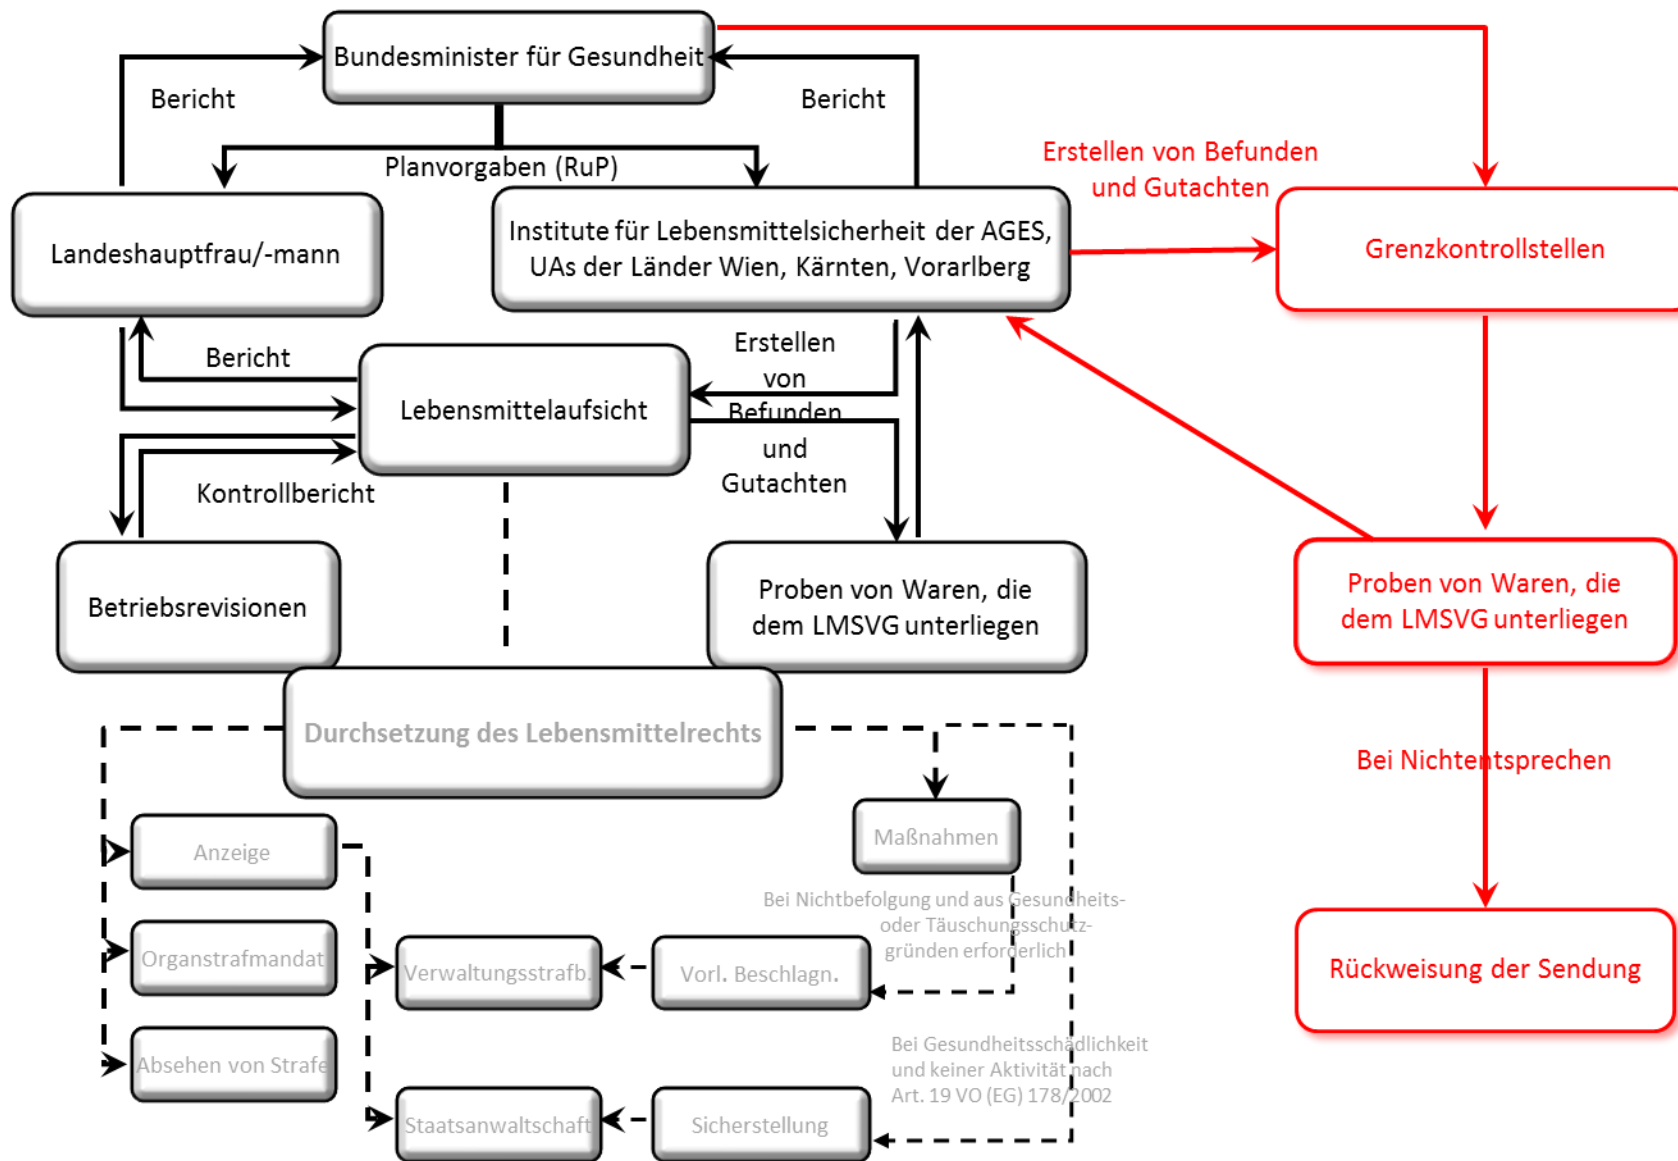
Bundesminister für Gesundheit

Bericht

Bericht

Planvorgaben (RuP)

Erstellen von Befunden und Gutachten

Landeshauptfrau/-mann

Institute für Lebensmittelsicherheit der AGES, UAs der Länder Wien, Kärnten, Vorarlberg

Grenzkontrollstellen

Bericht

Lebensmittelaufsicht

Erstellen von Befunden und Gutachten

Kontrollbericht

Betriebsrevisionen

Proben von Waren, die dem LMSVG unterliegen

Proben von Waren, die dem LMSVG unterliegen

Durchsetzung des Lebensmittelrechts

Bei Nichtentsprechen

Maßnahmen

Anzeige

Bei Nichtbefolgung und aus Gesundheits- oder Täuschungsschutzgründen erforderlich

Organstrafmandat

Verwaltungsstrafb.

Vorl. Beschlagn.

Rückweisung der Sendung

Absehen von Strafe

Bei Gesundheitsschädlichkeit und keiner Aktivität nach Art. 19 VO (EG) 178/2002

Staatsanwaltschaft

Sicherstellung